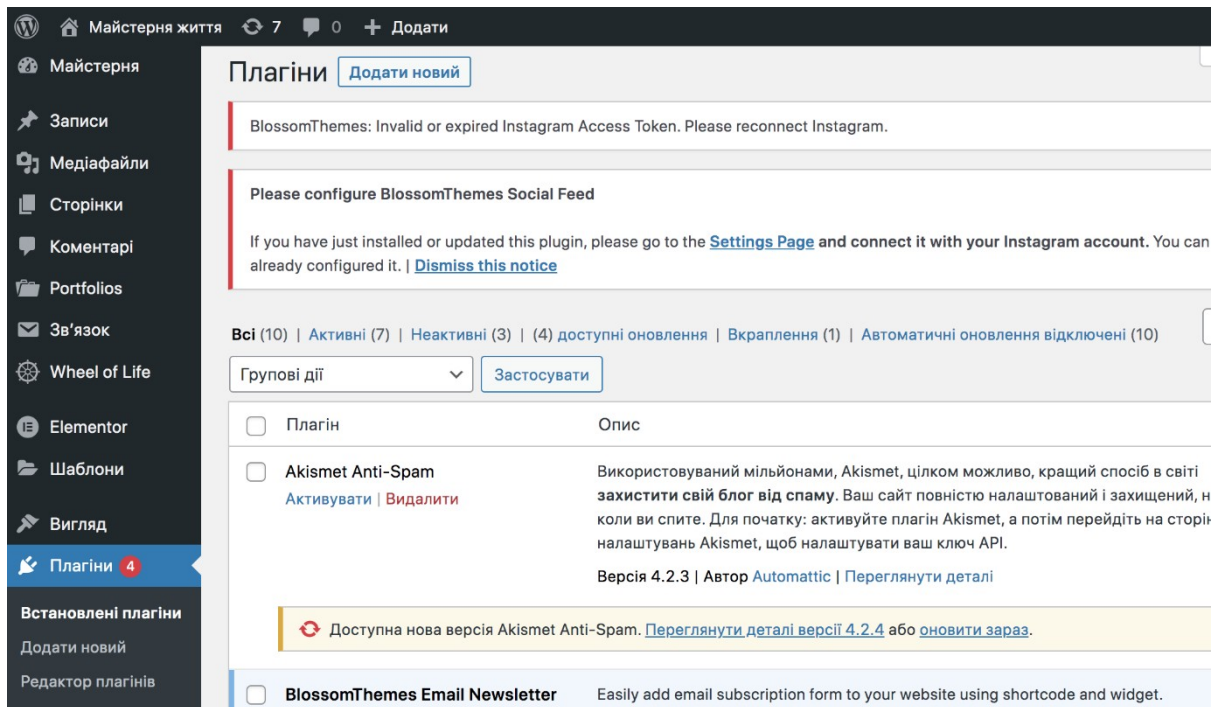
Майстерня життя 7 0 Додати

Майстерня
Записи
Медіафайли
Сторінки
Коментарі
Portfolios
Зв'язок
Wheel of Life
Elementor
Шаблони
Вигляд
Плагіни 4
Встановлені плагіни
Додати новий
Редактор плагінів

Плагіни Додати новий

BlossomThemes: Invalid or expired Instagram Access Token. Please reconnect Instagram.

Please configure BlossomThemes Social Feed

If you have just installed or updated this plugin, please go to the Settings Page and connect it with your Instagram account. You can already configured it. | Dismiss this notice

Всі (10) | Активні (7) | Неактивні (3) | (4) доступні оновлення | Вкраплення (1) | Автоматичні оновлення відключені (10)

Групові дії
Застосувати

| | Плагін | Опис |
|---|---|---|
| | Akismet Anti-Spam Активувати \| Видалити | Використовуваний мільйонами, Akismet, цілком можливо, кращий спосіб в світі захистити свій блог від спаму. Ваш сайт повністю налаштований і захищений, н коли ви спите. Для початку: активуйте плагін Akismet, а потім перейдіть на сторін налаштувань Akismet, щоб налаштувати ваш ключ API. Версія 4.2.3 \| Автор Automattic \| Переглянути деталі |

Доступна нова версія Akismet Anti-Spam. Переглянути деталі версії 4.2.4 або оновити зараз.

| | BlossomThemes Email Newsletter | Easily add email subscription form to your website using shortcode and widget. |